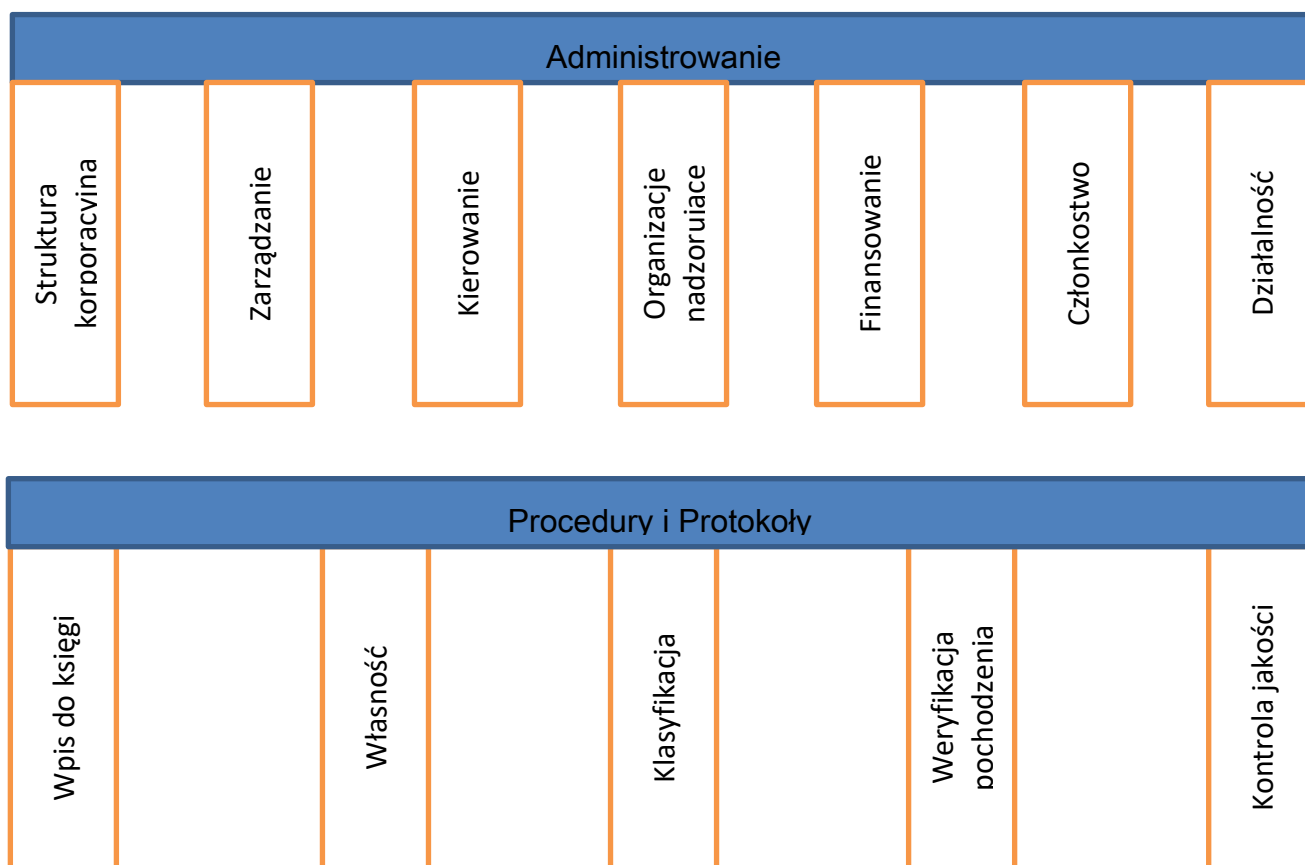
Administrowanie

Struktura korporacvina

Zarządzanie

Kierowanie

Organizacje nadzoruiace

Finansowanie

Członkostwo

Działalność

Procedury i Protokoły

Wpis do księgi

Własność

Klasyfikacja

Weryfikacja pochodzenia

Kontrola jakości